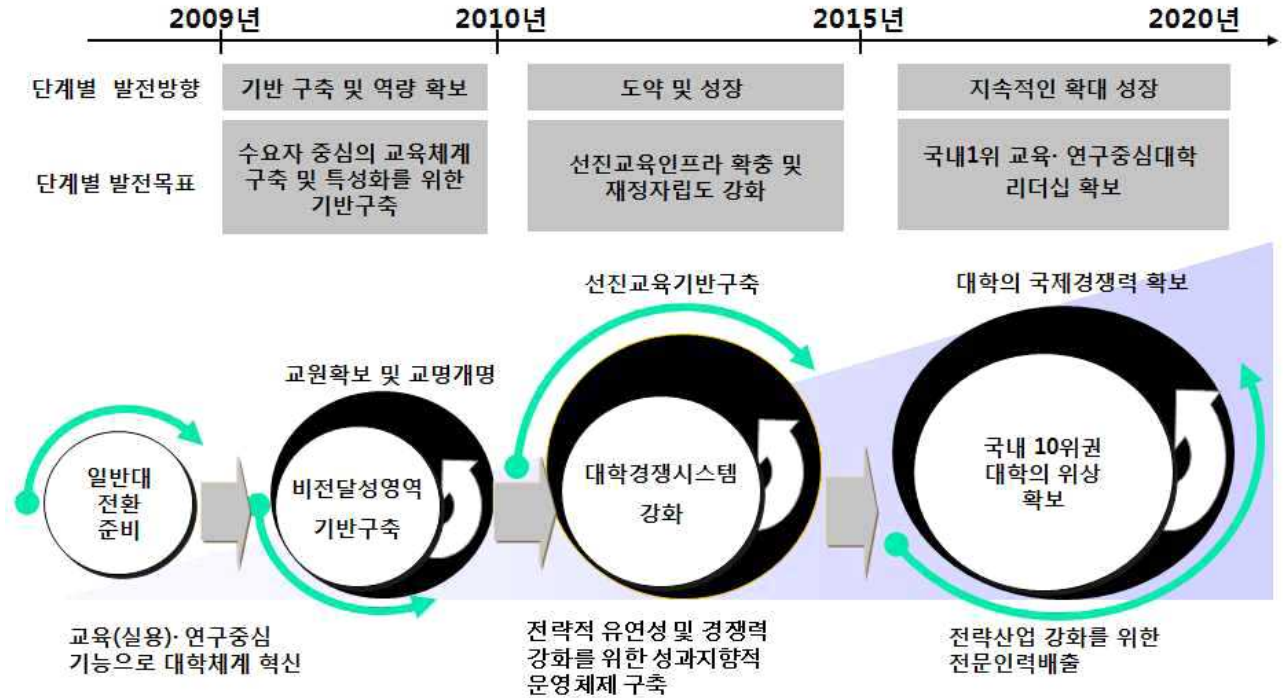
2009년 2010년 2015년 2020년

단계별 발전방향

기반 구축 및 역량 확보

도약 및 성장

지속적인 확대 성장

단계별 발전목표

수요자 중심의 교육체계 구축 및 특성화를 위한 기반구축

선진교육인프라 확충 및 재정자립도 강화

국내1위 교육· 연구중심대학 리더십 확보

선진교육기반구축

대학의 국제경쟁력 확보

교원확보 및 교명개명

일반대 전환 준비

비전달성영역 기반구축

대학경쟁시스템 강화

국내 10위권 대학의 위상 확보

교육(실용)· 연구중심 기능으로 대학체계 혁신

전략적 유연성 및 경쟁력 강화를 위한 성과지향적 운영체제 구축

전략산업 강화를 위한 전문인력배출